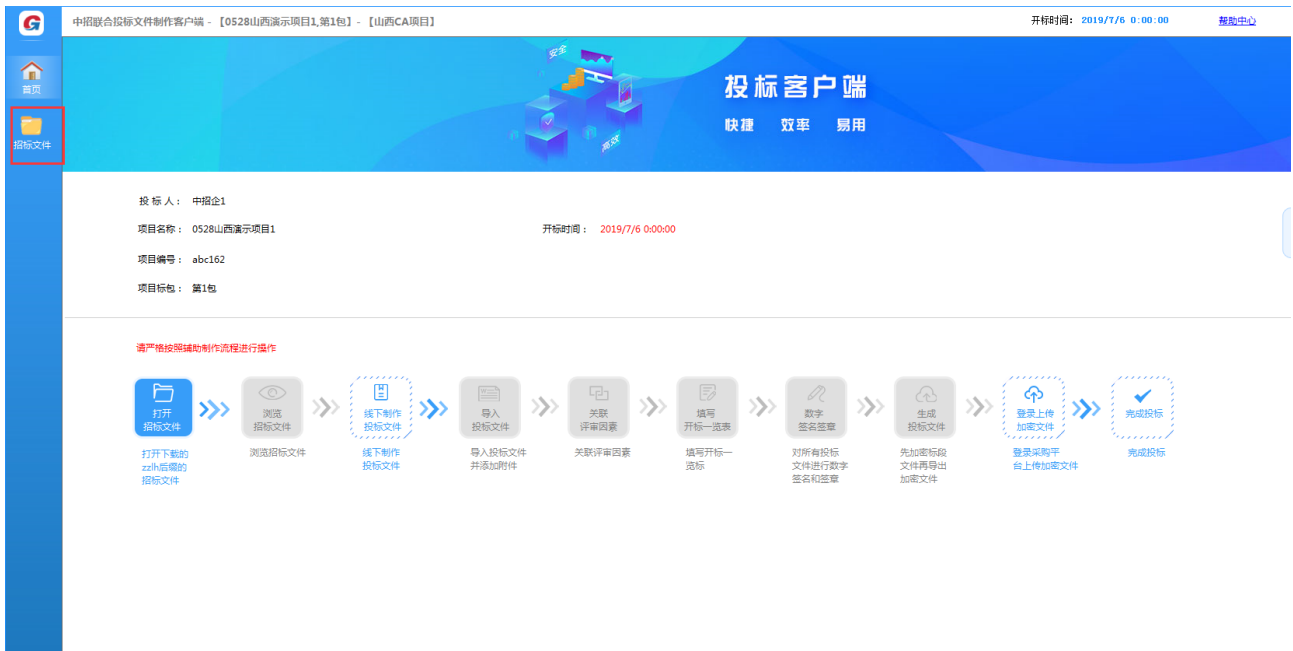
G

首页

招标文件

中招联合投标文件制作客户端 - 【0528山西演示项目1,第1包】 - 【山西CA项目】

开标时间：2019/7/6 0:00:00

帮助中心

安全

高效

投标客户端

快捷 效率 易用

投 标 人： 中招企1

项目名称： 0528山西演示项目1

开标时间： 2019/7/6 0:00:00

项目编号： abc162

项目标包： 第1包

请严格按照辅助制作流程进行操作

打开招标文件

打开下载的zzlh后缀的招标文件

浏览招标文件

浏览招标文件

线下制作投标文件

线下制作投标文件

导入投标文件

导入投标文件并添加附件

关联评审因素

关联评审因素

填写开标一览表

填写开标一览标

数字签名签章

对所有投标文件进行数字签名和签章

生成投标文件

先加密标段文件再导出加密文件

登录上传加密文件

登录采购平台上传加密文件

完成投标

完成投标